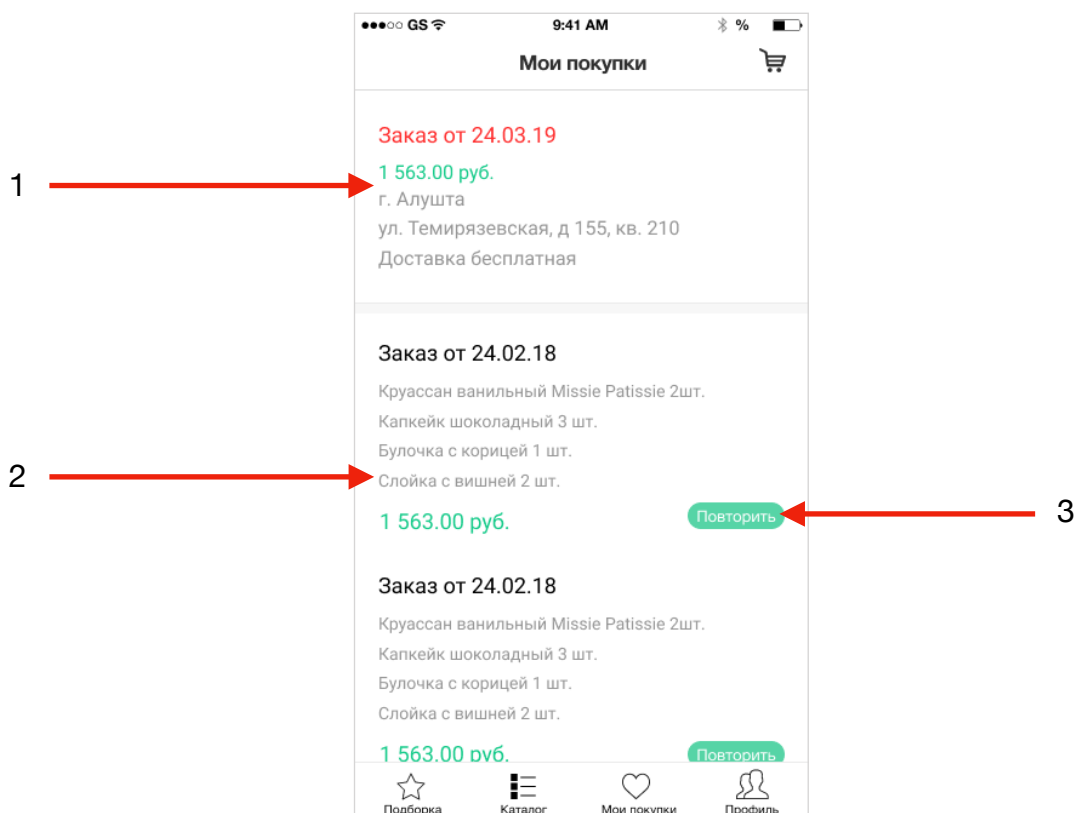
●●●○○ GS 9:41 AM %

Мои покупки

1

Заказ от 24.03.19
1 563.00 руб.
г. Алушта
ул. Темирязевская, д 155, кв. 210
Доставка бесплатная

Заказ от 24.02.18
Круассан ванильный Missie Patissie 2шт.
Капкейк шоколадный 3 шт.
Булочка с корицей 1 шт.
Слойка с вишней 2 шт.

2

1 563.00 руб.
Повторить

3

Заказ от 24.02.18
Круассан ванильный Missie Patissie 2шт.
Капкейк шоколадный 3 шт.
Булочка с корицей 1 шт.
Слойка с вишней 2 шт.
1 563.00 руб.
Повторить

Подборка
Каталог
Мои покупки
Профиль